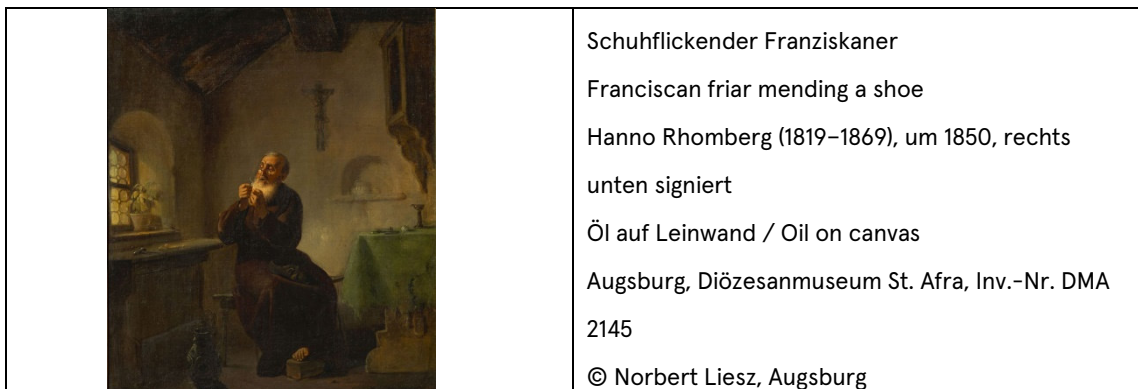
Schuhflickender Franziskaner

Franciscan friar mending a shoe

Hanno Rhomberg (1819–1869), um 1850, rechts unten signiert

Öl auf Leinwand / Oil on canvas

Augsburg, Diözesanmuseum St. Afra, Inv.-Nr. DMA 2145

© Norbert Liesz, Augsburg